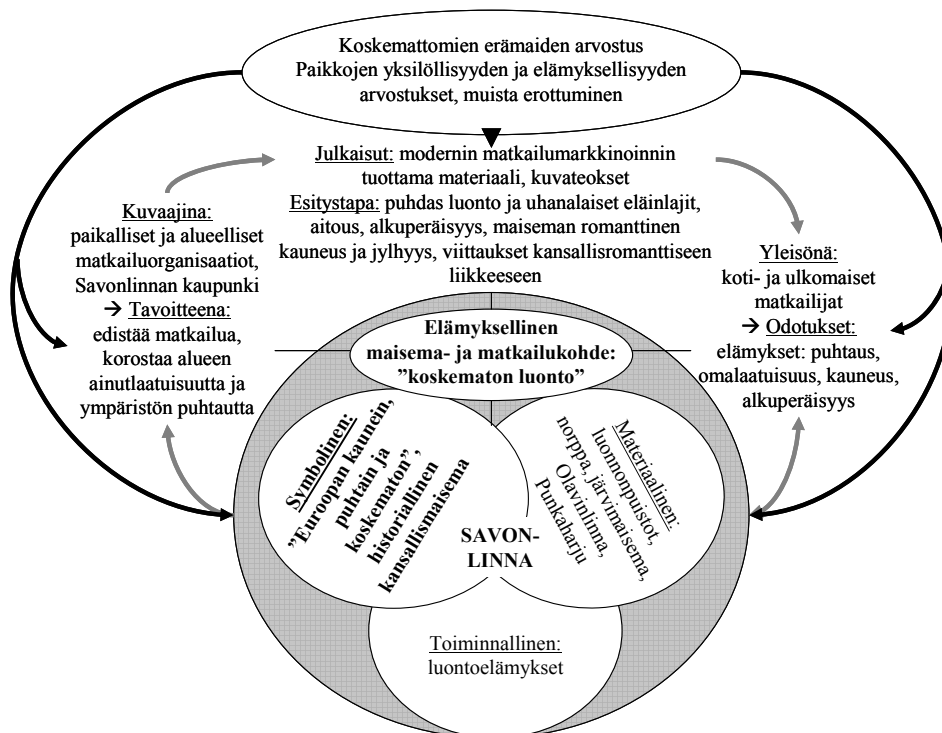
Koskemattomien erämaiden arvostus
Paikkojen yksilöllisyyden ja elämyksellisyyden arvostukset, muista erottuminen

Julkaisut: modernin matkailumarkkinoinnin tuottama materiaali, kuvateokset
Esitystapa: puhdas luonto ja uhanalaiset eläinlajit, aitous, alkuperäisyys, maiseman romanttinen kauneus ja jylhyys, viittaukset kansallisromanttiseen liikkeeseen

Kuvaajina: paikalliset ja alueelliset matkailuorganisaatiot, Savonlinnan kaupunki
→ Tavoitteena: edistää matkailua, korostaa alueen ainutlaatuisuutta ja ympäristön puhtautta

Yleisönä: koti- ja ulkomaiset matkailijat
→ Odotukset: elämykset: puhtaus, omalaatuisuus, kauneus, alkuperäisyys

Elämyksellinen maisema- ja matkailukohde: "koskematon luonto"

Symbolinen: "Euroopan kaunein, puhtain ja koskematon", historiallinen kansallismaisema

Materiaalinen: luonnonpuistot, norppa, järvimaisema, Olavinlinna, Punkaharju

SAVON-LINNA

Toiminnallinen: luontoelämykset